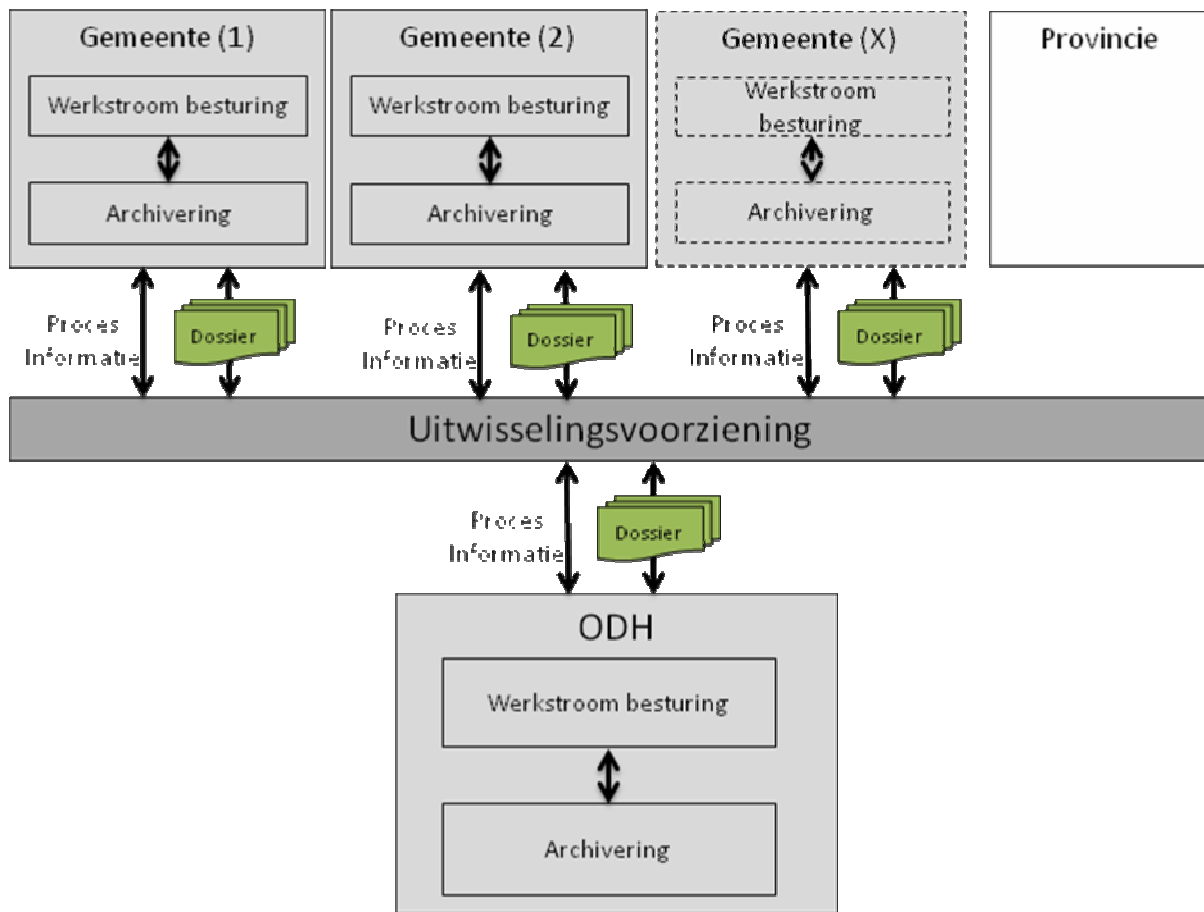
Gemeente (1)

Werkstroom besturing

Archivering

Gemeente (2)

Werkstroom besturing

Archivering

Gemeente (X)

Werkstroom besturing

Archivering

Provincie

Proces Informatie

Dossier

Proces Informatie

Dossier

Proces Informatie

Dossier

Uitwisselingsvoorziening

Proces Informatie

Dossier

ODH

Werkstroom besturing

Archivering